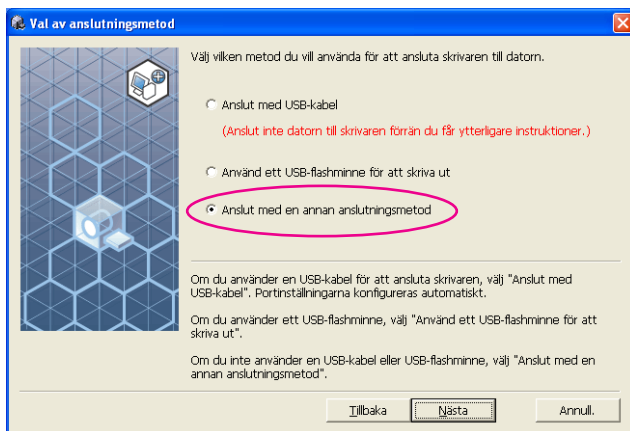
Val av anslutningsmetod

Välj vilken metod du vill använda för att ansluta skrivaren till datorn.

Anslut med USB-kabel

(Anslut inte datorn till skrivaren förrän du får ytterligare instruktioner.)

Använd ett USB-flashminne för att skriva ut

Anslut med en annan anslutningsmetod

Om du använder en USB-kabel för att ansluta skrivaren, välj "Anslut med USB-kabel". Portinställningarna konfigureras automatiskt.

Om du använder ett USB-flashminne, välj "Använd ett USB-flashminne för att skriva ut".

Om du inte använder en USB-kabel eller USB-flashminne, välj "Anslut med en annan anslutningsmetod".

Tillbaka Nästa Annull.